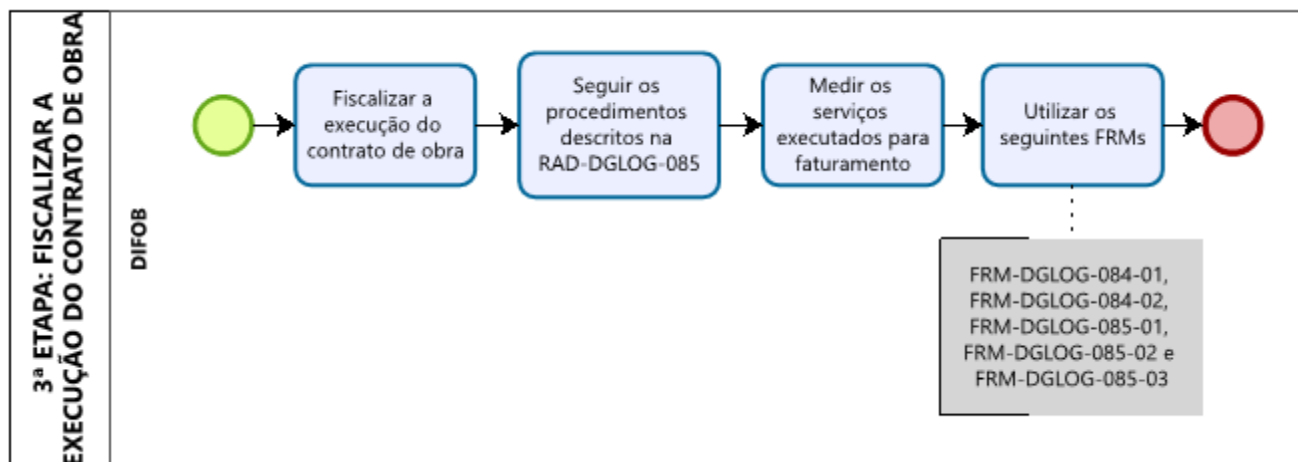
3ª ETAPA: FISCALIZAR A EXECUÇÃO DO CONTRATO DE OBRA

DIFOB

Fiscalizar a execução do contrato de obra

Seguir os procedimentos descritos na RAD-DGLOG-085

Medir os serviços executados para faturamento

Utilizar os seguintes FRMs

FRM-DGLOG-084-01, FRM-DGLOG-084-02, FRM-DGLOG-085-01, FRM-DGLOG-085-02 e FRM-DGLOG-085-03